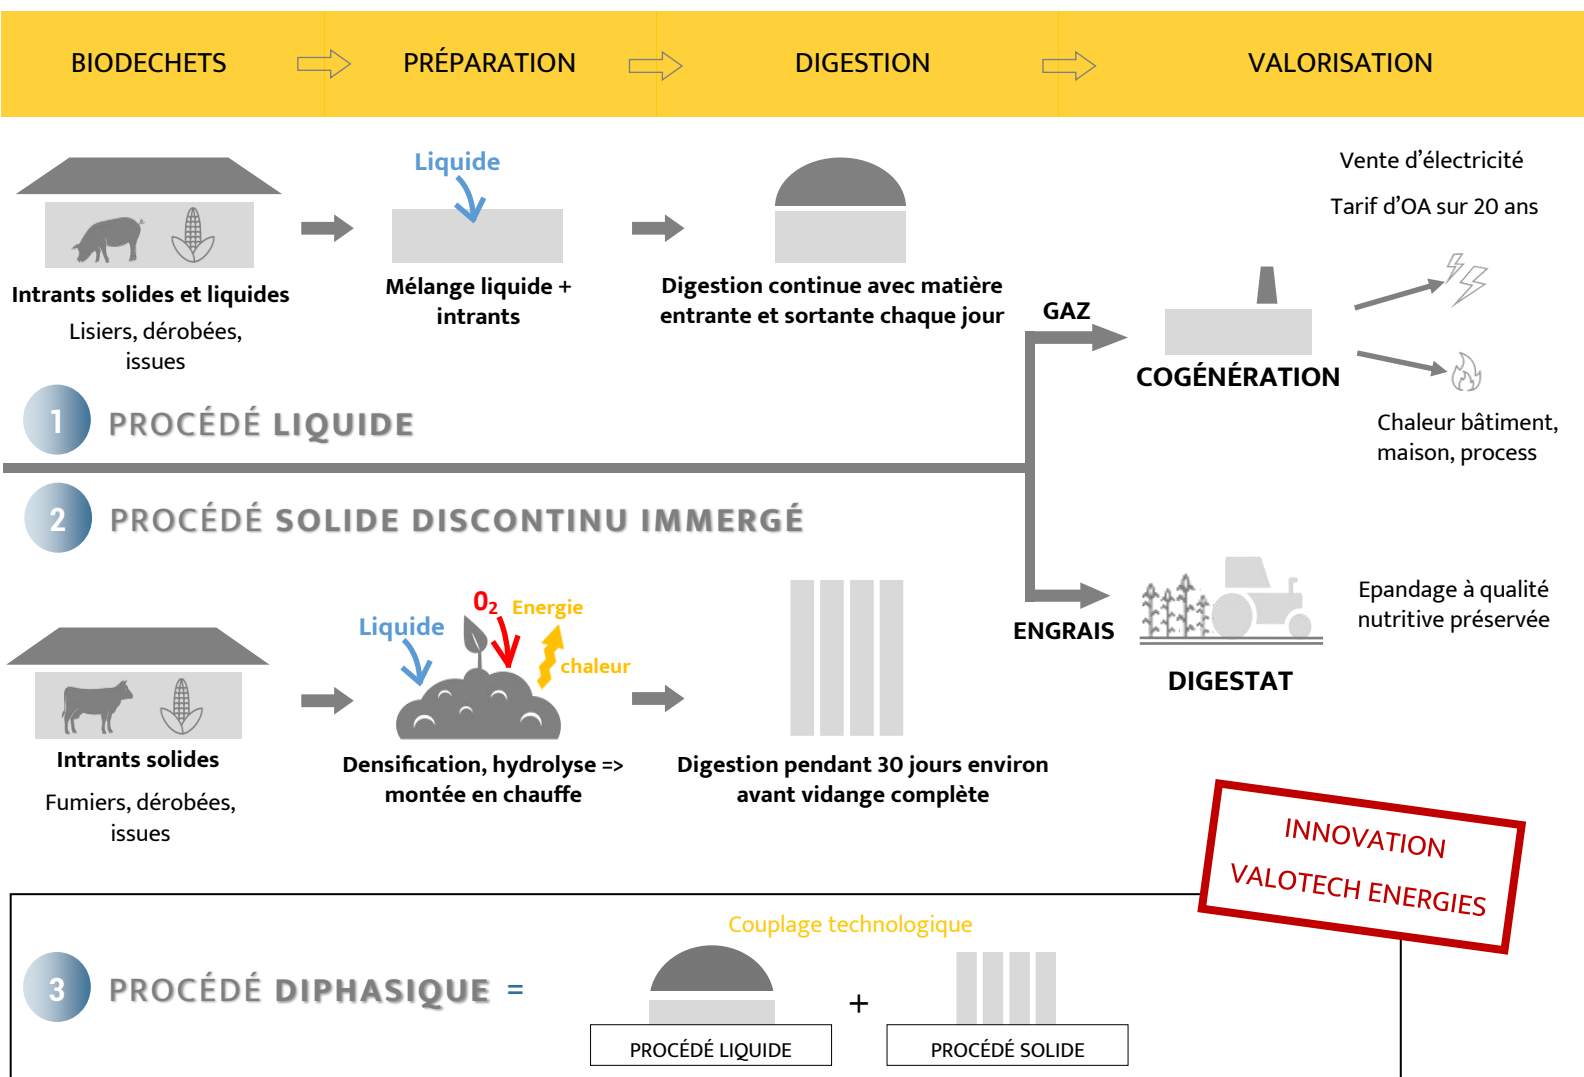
BIODECHETS PRÉPARATION DIGESTION VALORISATION

Intrants solides et liquides
Lisiers, dérobées, issues

Liquide
Mélange liquide + intrants

Digestion continue avec matière entrante et sortante chaque jour

GAZ

Vente d'électricité
Tarif d'OA sur 20 ans

COGÉNÉRATION

Chaleur bâtiment, maison, process

1 PROCÉDÉ LIQUIDE

2 PROCÉDÉ SOLIDE DISCONTINU IMMERGÉ

Intrants solides
Fumiers, dérobées, issues

Liquide
$O_2$ Energie
chaleur
Densification, hydrolyse => montée en chauffe

Digestion pendant 30 jours environ avant vidange complète

ENGRAIS

DIGESTAT

Epandage à qualité nutritive préservée

INNOVATION
VALOTECH ENERGIES

3 PROCÉDÉ DIPHASIQUE =

Couplage technologique

PROCÉDÉ LIQUIDE + PROCÉDÉ SOLIDE